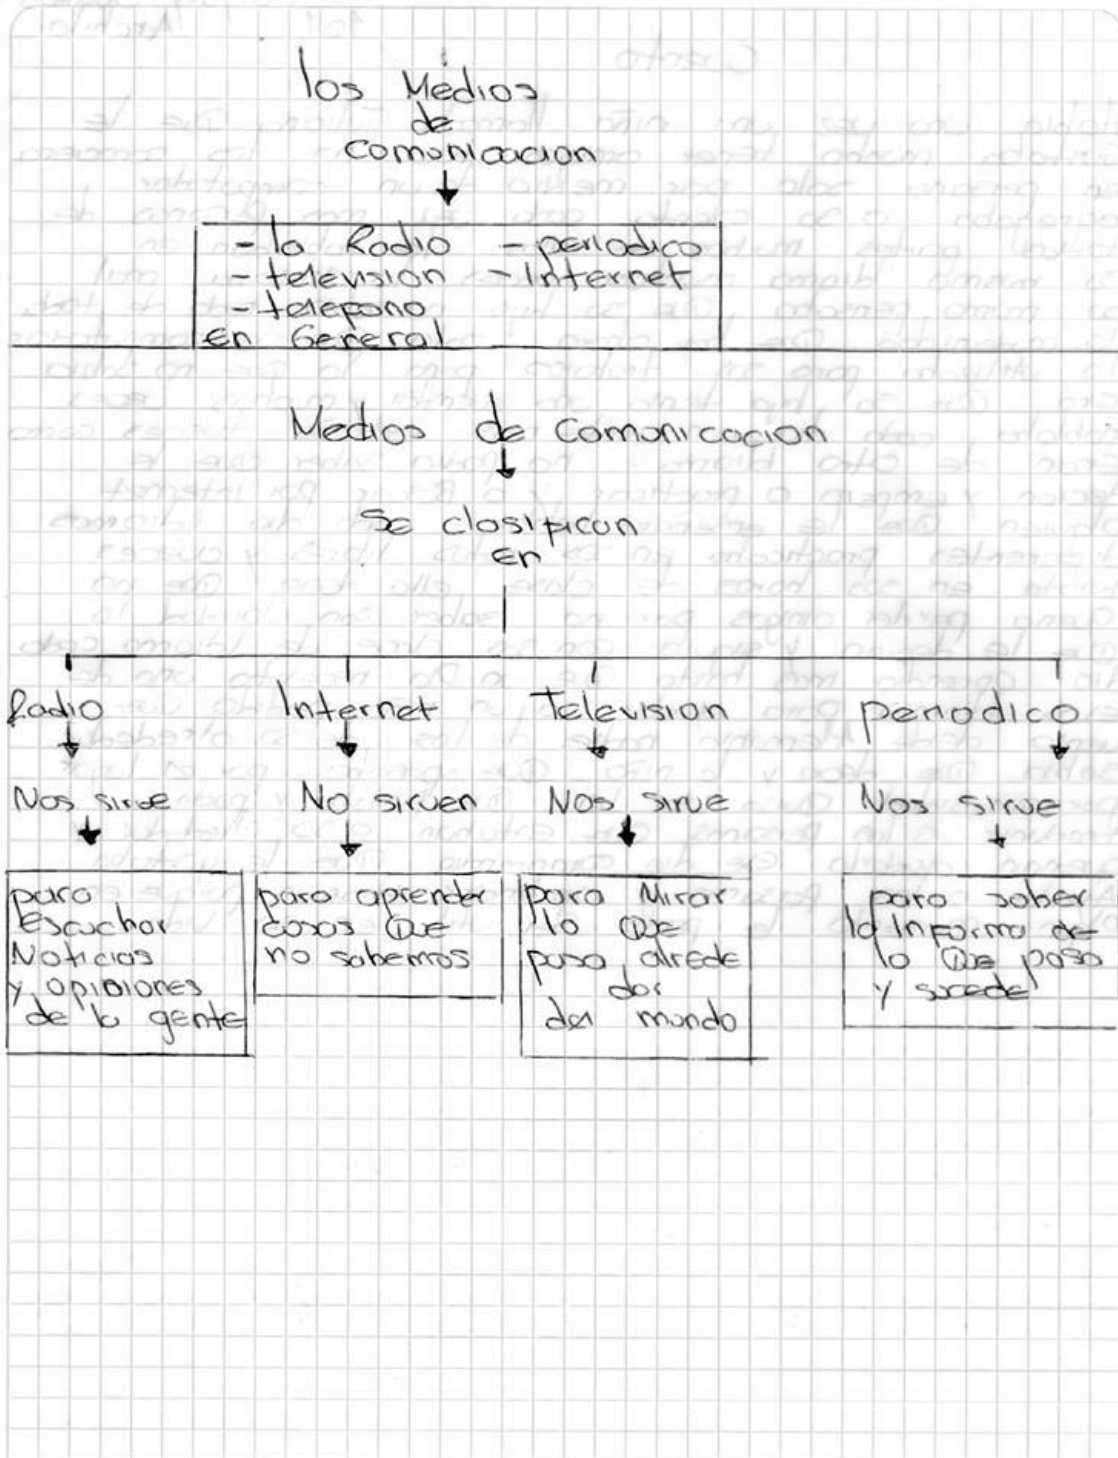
los Medios de comonicacion

- la Rodio
- television
- telefono
en General
- periodico
- Internet

Medios de Comonicacion

Se clasifican en

Radio
Nos sirve
para Escuchar Noticias y opiniones de la gente

Internet
No sirven
para aprender cosas Que no sabemos

Television
Nos sirve
para Mirar lo Que pasa alrededor del mundo

periodico
Nos sirve
para saber la Informa de lo Que pasa y sucede